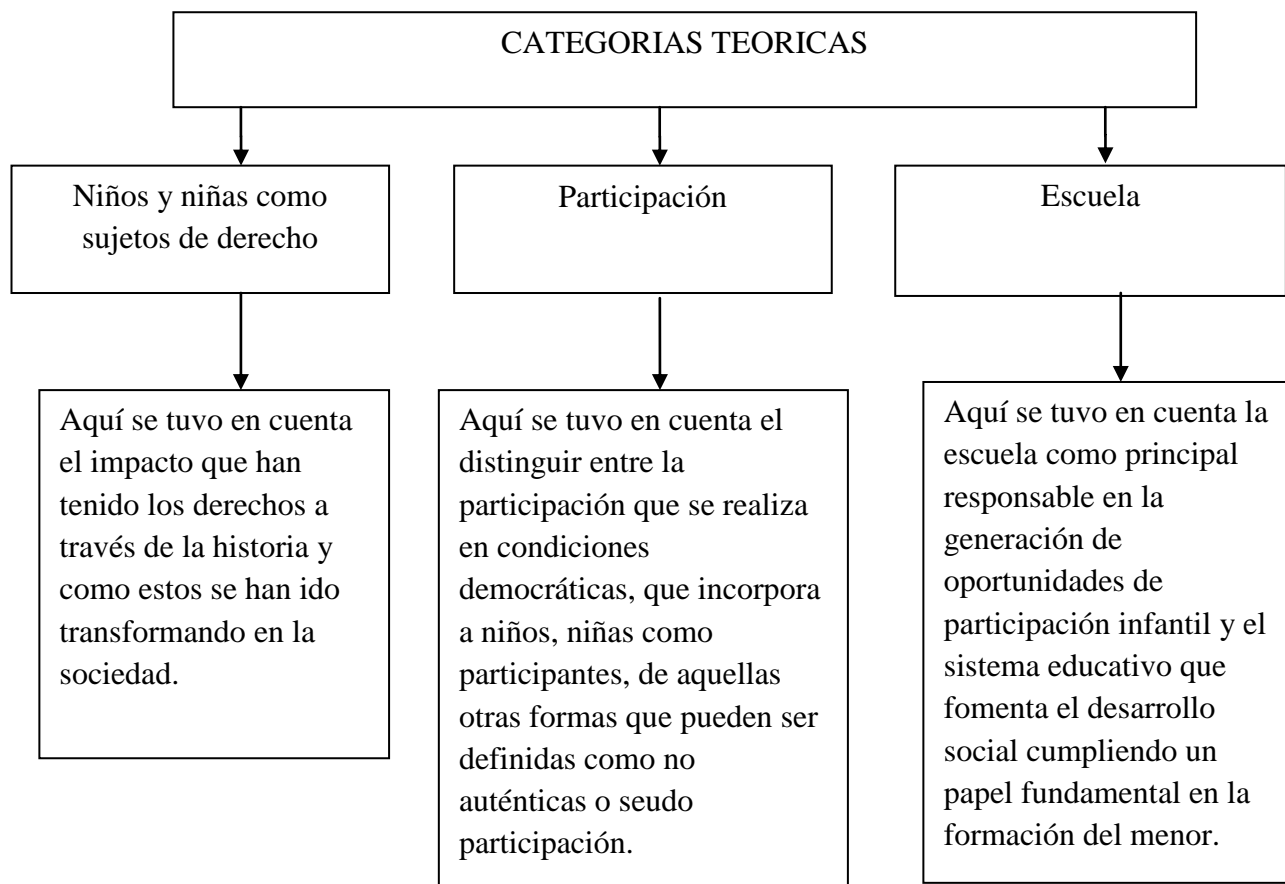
CATEGORIAS TEORICAS

Niños y niñas como sujetos de derecho

Participación

Escuela

Aquí se tuvo en cuenta el impacto que han tenido los derechos a través de la historia y como estos se han ido transformando en la sociedad.

Aquí se tuvo en cuenta el distinguir entre la participación que se realiza en condiciones democráticas, que incorpora a niños, niñas como participantes, de aquellas otras formas que pueden ser definidas como no auténticas o seudo participación.

Aquí se tuvo en cuenta la escuela como principal responsable en la generación de oportunidades de participación infantil y el sistema educativo que fomenta el desarrollo social cumpliendo un papel fundamental en la formación del menor.